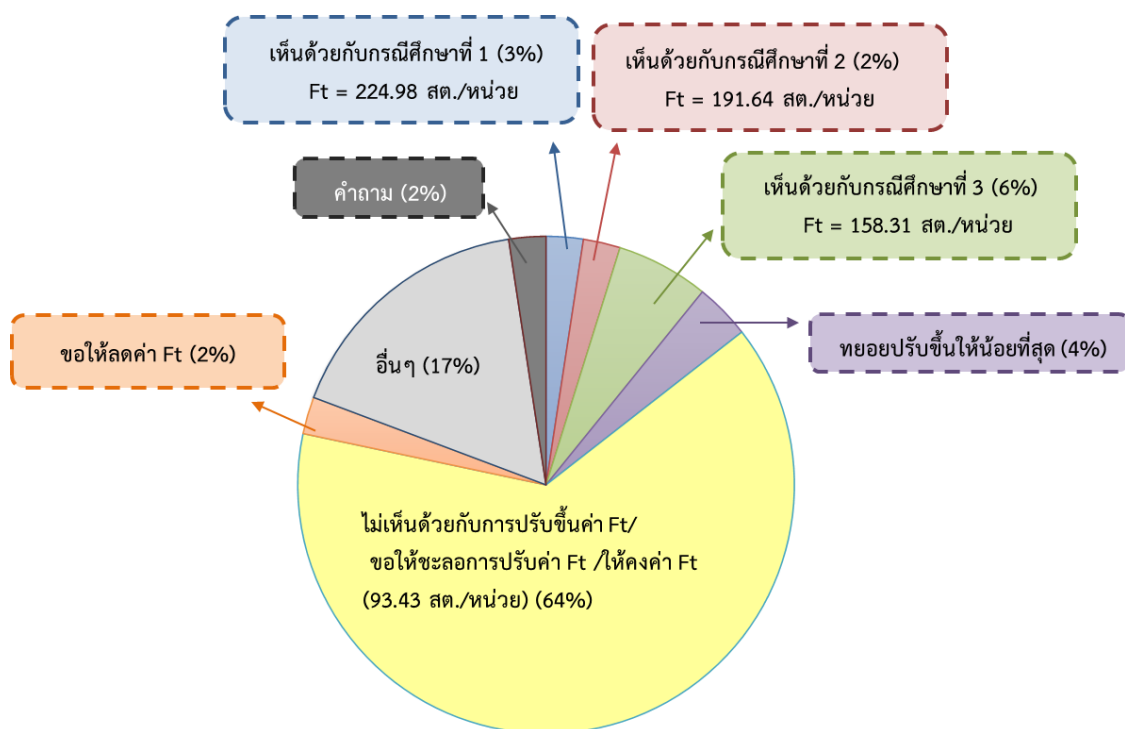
เห็นด้วยกับกรณีศึกษาที่ 1 (3%)
Ft = 224.98 สต./หน่วย

เห็นด้วยกับกรณีศึกษาที่ 2 (2%)
Ft = 191.64 สต./หน่วย

คำถาม (2%)

เห็นด้วยกับกรณีศึกษาที่ 3 (6%)
Ft = 158.31 สต./หน่วย

ทยอยปรับขึ้นให้น้อยที่สุด (4%)

ขอให้ลดค่า Ft (2%)

อื่นๆ (17%)

ไม่เห็นด้วยกับการปรับขึ้นค่า Ft/
ขอให้ชะลอการปรับค่า Ft /ให้คงค่า Ft
(93.43 สต./หน่วย) (64%)